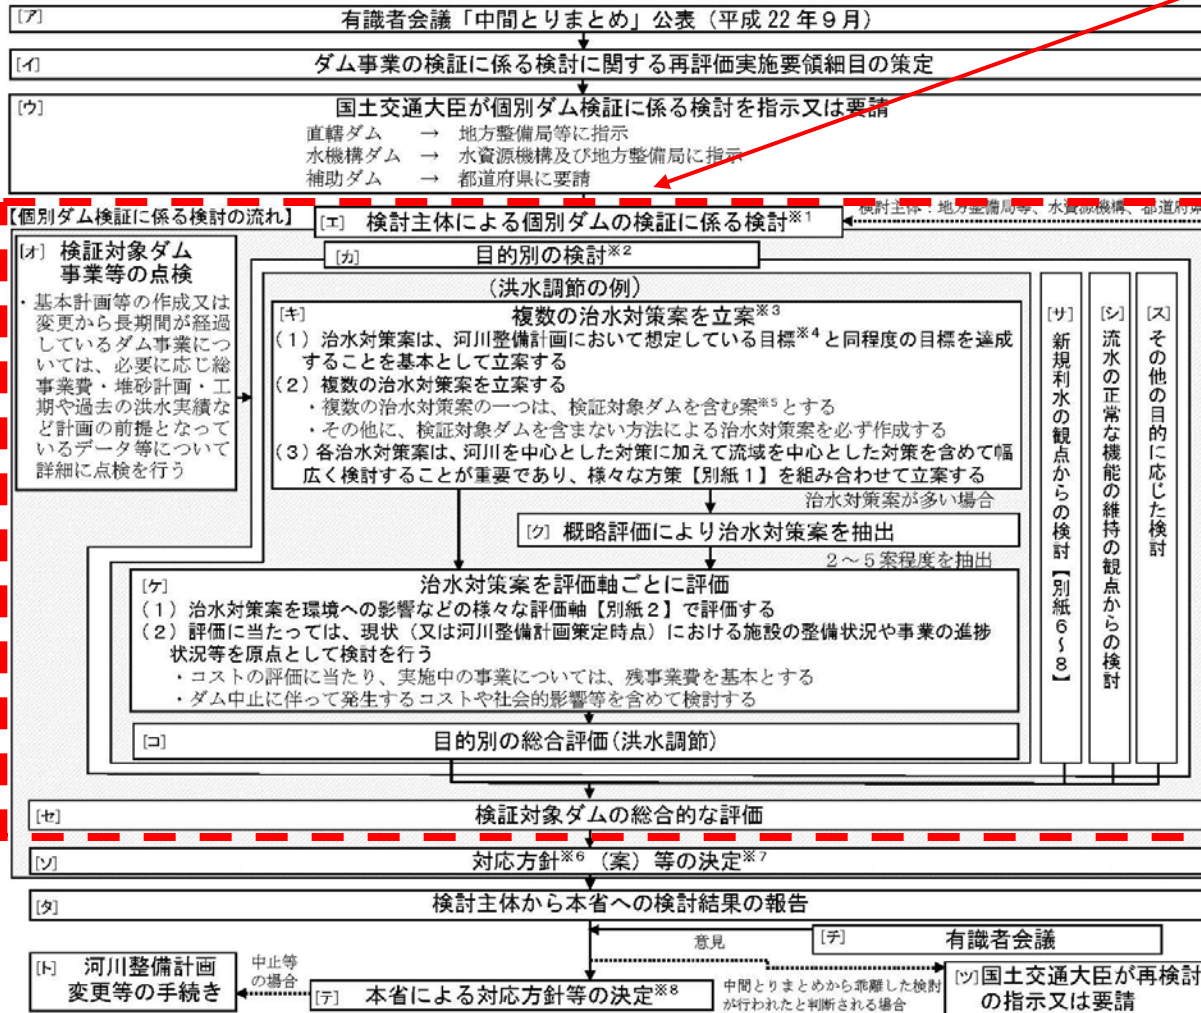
[ア] 有識者会議「中間とりまとめ」公表（平成 22 年 9 月）

[イ] ダム事業の検証に係る検討に関する再評価実施要領細目の策定

[ウ] 国土交通大臣が個別ダム検証に係る検討を指示又は要請
直轄ダム → 地方整備局等に指示
水機構ダム → 水資源機構及び地方整備局に指示
補助ダム → 都道府県に要請

【個別ダム検証に係る検討の流れ】
[エ] 検討主体による個別ダムの検証に係る検討$^{※1}$
検討主体：地方整備局等、水資源機構、都道府県

[オ] 検証対象ダム事業等の点検
・基本計画等の作成又は変更から長期間が経過しているダム事業については、必要に応じ総事業費・堆砂計画・工期や過去の洪水実績など計画の前提となっているデータ等について詳細に点検を行う

[カ] 目的別の検討$^{※2}$

（洪水調節の例）
[キ] 複数の治水対策案を立案$^{※3}$
（１）治水対策案は、河川整備計画において想定している目標$^{※4}$と同程度の目標を達成することを基本として立案する
（２）複数の治水対策案を立案する
・複数の治水対策案の一つは、検証対象ダムを含む案$^{※5}$とする
・その他に、検証対象ダムを含まない方法による治水対策案を必ず作成する
（３）各治水対策案は、河川を中心とした対策に加えて流域を中心とした対策を含めて幅広く検討することが重要であり、様々な方策【別紙１】を組み合わせて立案する

治水対策案が多い場合
[ク] 概略評価により治水対策案を抽出
２～５案程度を抽出

[ケ] 治水対策案を評価軸ごとに評価
（１）治水対策案を環境への影響などの様々な評価軸【別紙２】で評価する
（２）評価に当たっては、現状（又は河川整備計画策定時点）における施設の整備状況や事業の進捗状況等を原点として検討を行う
・コストの評価に当たり、実施中の事業については、残事業費を基本とする
・ダム中止に伴って発生するコストや社会的影響等を含めて検討する

[コ] 目的別の総合評価（洪水調節）

[サ] 新規利水の観点からの検討【別紙６～８】
[シ] 流水の正常な機能の維持の観点からの検討
[ス] その他の目的に応じた検討

[セ] 検証対象ダムの総合的な評価

[ソ] 対応方針$^{※6}$（案）等の決定$^{※7}$

[タ] 検討主体から本省への検討結果の報告

意見
[チ] 有識者会議

[ト] 河川整備計画変更等の手続き
中止等の場合
[テ] 本省による対応方針等の決定$^{※8}$
中間とりまとめから乖離した検討が行われたと判断される場合
[ツ] 国土交通大臣が再検討の指示又は要請